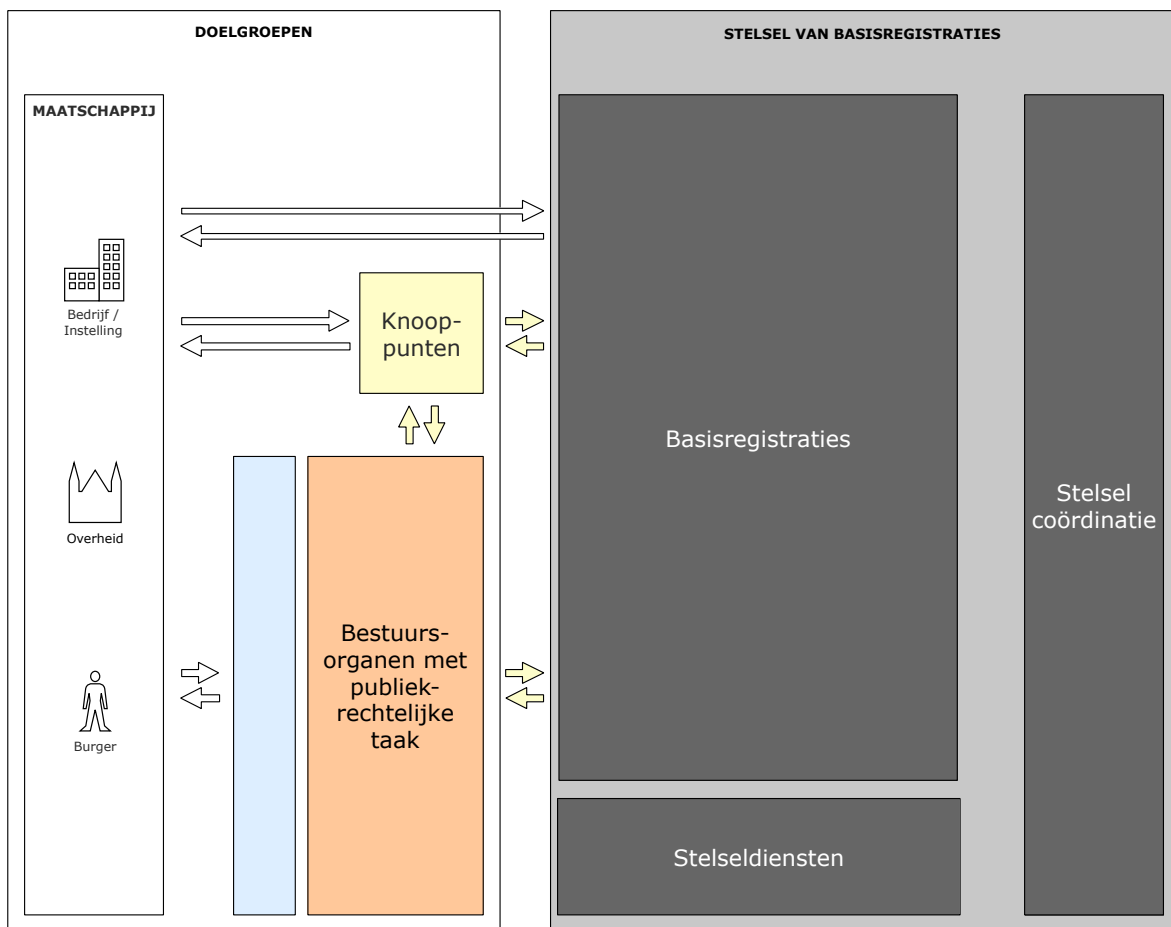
DOELGROEPEN

MAATSCHAPPIJ

Bedrijf / Instelling

Overheid

Burger

Knooppunten

Bestuursorganen met publiekrechtelijke taak

STELSEL VAN BASISREGISTRATIES

Basisregistraties

Stelsel coördinatie

Stelseldiensten